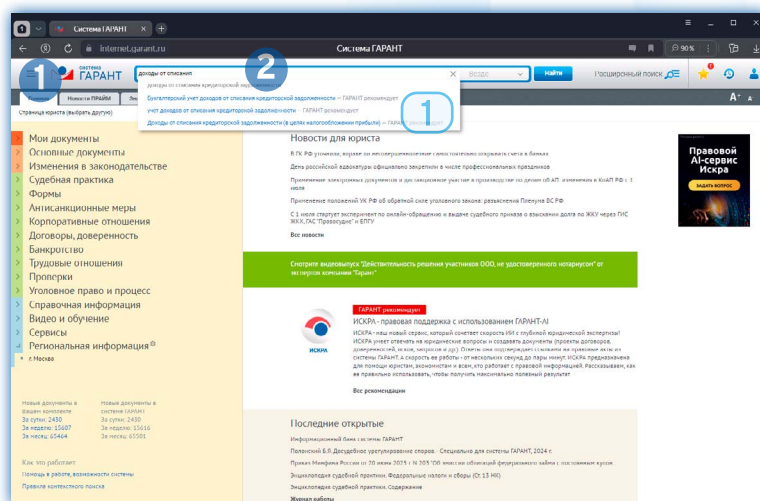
Система ГАРАНТ

internet.garant.ru

Система ГАРАНТ

90%

1

2

система ГАРАНТ

доходы от списания

Везде

Найти

Расширенный поиск

доходы от списания кредиторской задолженности

Бухгалтерский учет доходов от списания кредиторской задолженности — ГАРАНТ рекомендует

учет доходов от списания кредиторской задолженности — ГАРАНТ рекомендует

Доходы от списания кредиторской задолженности (в целях налогообложения прибыли) — ГАРАНТ рекомендует

1

Новости ПРАЙМ

Страница юриста (выбрать другую)

Мои документы
Основные документы
Изменения в законодательстве
Судебная практика
Формы
Антисанкционные меры
Корпоративные отношения
Договоры, доверенность
Банкротство
Трудовые отношения
Проверки
Уголовное право и процесс
Справочная информация
Видео и обучение
Сервисы
Региональная информация
г. Москва

Новые документы в вашем комплекте
За сутки: 2430
За неделю: 15607
За месяц: 65464

Новые документы в системе ГАРАНТ
За сутки: 2430
За неделю: 15616
За месяц: 65501

Как это работает
Помощь в работе, возможности системы
Правила контекстного поиска

Новости для юриста

В ГК РФ уточнили, вправе ли несовершеннолетние самостоятельно открывать счета в банках

День российской адвокатуры закреплен в числе профессиональных праздников

Применение электронных документов и дистанционное участие в производстве по делам об АП: изменения в КоАП РФ с 1 июля

Применение положений УК РФ об обратной силе уголовного закона: разъяснения Пленума ВС РФ

С 1 июля стартует эксперимент по онлайн-обращению и выдаче судебного приказа о взыскании долга по ЖКУ через ГИС ЖКХ, ГАС "Правосудие" и ЕПГУ

Все новости

Смотрите видеовыпуск "Действительность решения участников ООО, не удостоверенного нотариусом" от экспертов компании "Гарант"

ГАРАНТ рекомендует

ИСКРА - правовая поддержка с использованием ГАРАНТ-AI

ИСКРА - наш новый сервис, который сочетает скорость ИИ с глубиной юридической экспертизы! ИСКРА умеет отвечать на юридические вопросы и создавать документы (проекты договоров, доверенностей, исков, запросов и др.). Ответы она подтверждает ссылками на правовые акты из системы ГАРАНТ. А скорость ее работы - от нескольких секунд до пары минут! ИСКРА предназначена для помощи юристам, экономистам и всем, кто работает с правовой информацией. Рассказываем, как ее правильно использовать, чтобы получить максимально полезный результат

ИСКРА

Все рекомендации

Правовой AI-сервис Искра

ЗАДАТЬ ВОПРОС

Последние открытые

Информационный блок системы ГАРАНТ

Полянский Б.Л. Досудебное урегулирование споров : Специально для системы ГАРАНТ, 2024 г.

Приказ Минфина России от 20 июня 2025 г. N 103 "Об внесении изменений федерального займа с постоянным купоном

Энциклопедия судебной практики. Федеральные налоги и сборы (Ст 13 НК)

Энциклопедия судебной практики. Содержание

Журнал работы